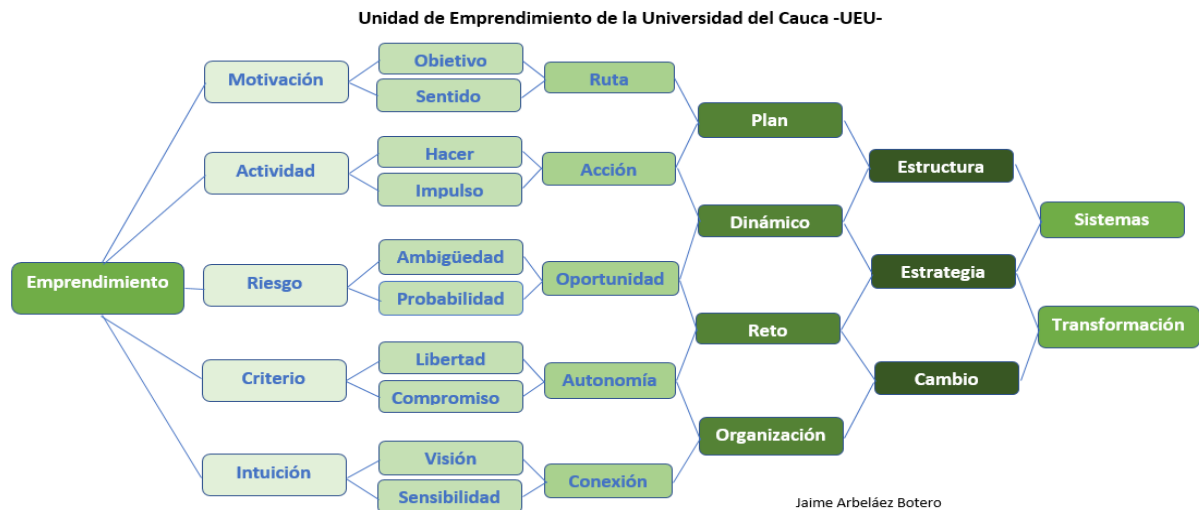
Unidad de Emprendimiento de la Universidad del Cauca -UEU-

Emprendimiento

Motivación

Actividad

Riesgo

Criterio

Intuición

Objetivo

Sentido

Hacer

Impulso

Ambigüedad

Probabilidad

Libertad

Compromiso

Visión

Sensibilidad

Ruta

Acción

Oportunidad

Autonomía

Conexión

Plan

Dinámico

Reto

Organización

Estructura

Estrategia

Cambio

Sistemas

Transformación

Jaime Arbeláez Botero